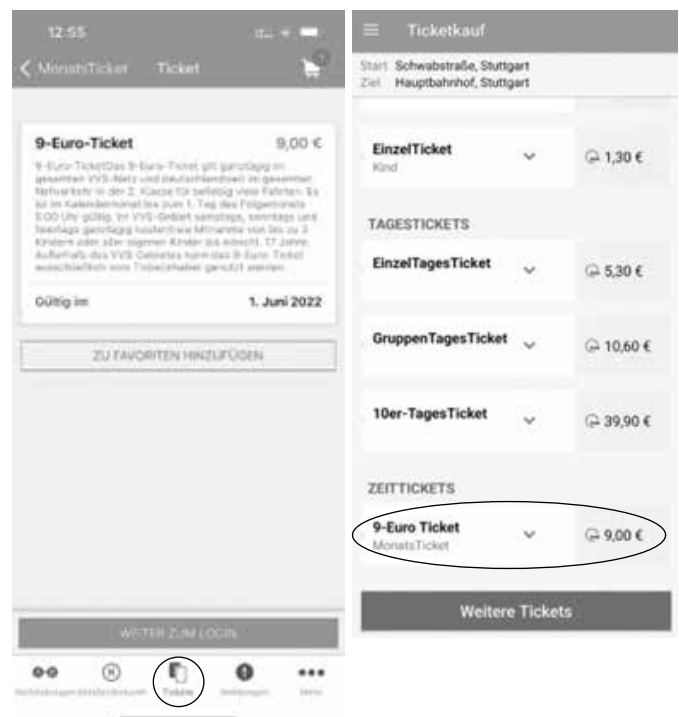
12:55

MonatsTicket Ticket

9-Euro-Ticket 9,00 €

9-Euro-TicketDas 9-Euro-Ticket gilt ganztägig im gesamten VVS-Netz und deutschlandweit im gesamten Nahverkehr in der 2. Klasse für beliebig viele Fahrten. Es ist im Kalendermonat bis zum 1. Tag des Folgemonats 5:00 Uhr gültig. Im VVS-Gebiet samstags, sonntags und feiertags ganztägig kostenfreie Mitnahme von bis zu 3 Kindern oder aller eigenen Kinder bis einschl. 17 Jahre. Außerhalb des VVS Gebietes kann das 9-Euro-Ticket ausschließlich vom Ticketinhaber genutzt werden.

Gültig im 1. Juni 2022

ZU FAVORITEN HINZUFÜGEN

WEITER ZUM LOGIN

Verbindungen Haltestellenauskunft Tickets Meldungen Mehr

Ticketkauf

Start Schwabstraße, Stuttgart
Ziel Hauptbahnhof, Stuttgart

EinzelTicket
Kind
1,30 €

TAGESTICKETS

EinzelTagesTicket 5,30 €

GruppenTagesTicket 10,60 €

10er-TagesTicket 39,90 €

ZEITTICKETS

9-Euro Ticket
MonatsTicket
9,00 €

Weitere Tickets